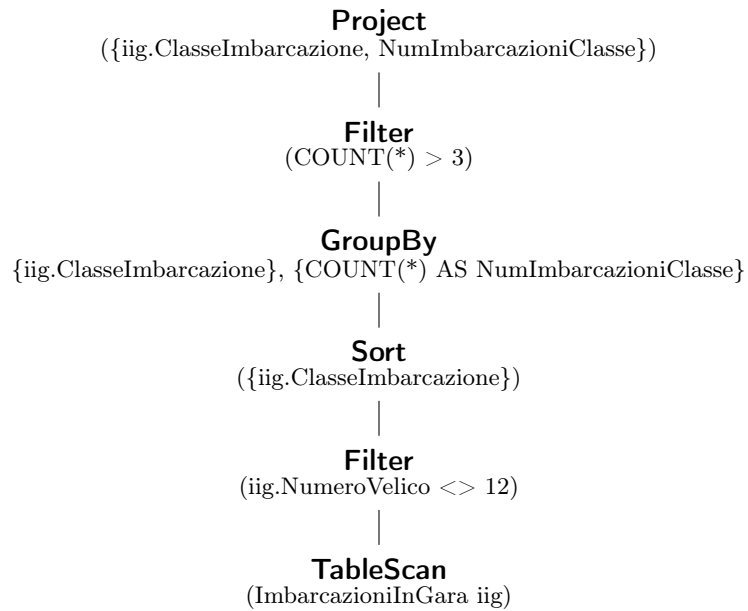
Project
({iig.ClasseImbarcazione, NumImbarcazioniClasse})

Filter
(COUNT(*) > 3)

GroupBy
{iig.ClasseImbarcazione}, {COUNT(*) AS NumImbarcazioniClasse}

Sort
({iig.ClasseImbarcazione})

Filter
(iig.NumeroVelico <> 12)

TableScan
(ImbarcazioniInGara iig)